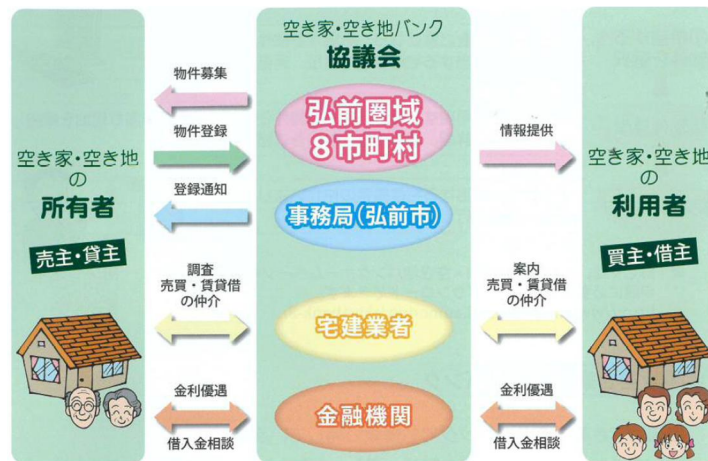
空き家・空き地バンク
協議会

空き家・空き地
の
所有者

売主・貸主

物件募集

物件登録

登録通知

弘前圏域
8市町村

事務局(弘前市)

情報提供

空き家・空き地
の
利用者

買主・借主

調査
売買・賃貸借
の仲介

宅建業者

案内
売買・賃貸借
の仲介

金利優遇

借入金相談

金融機関

金利優遇

借入金相談